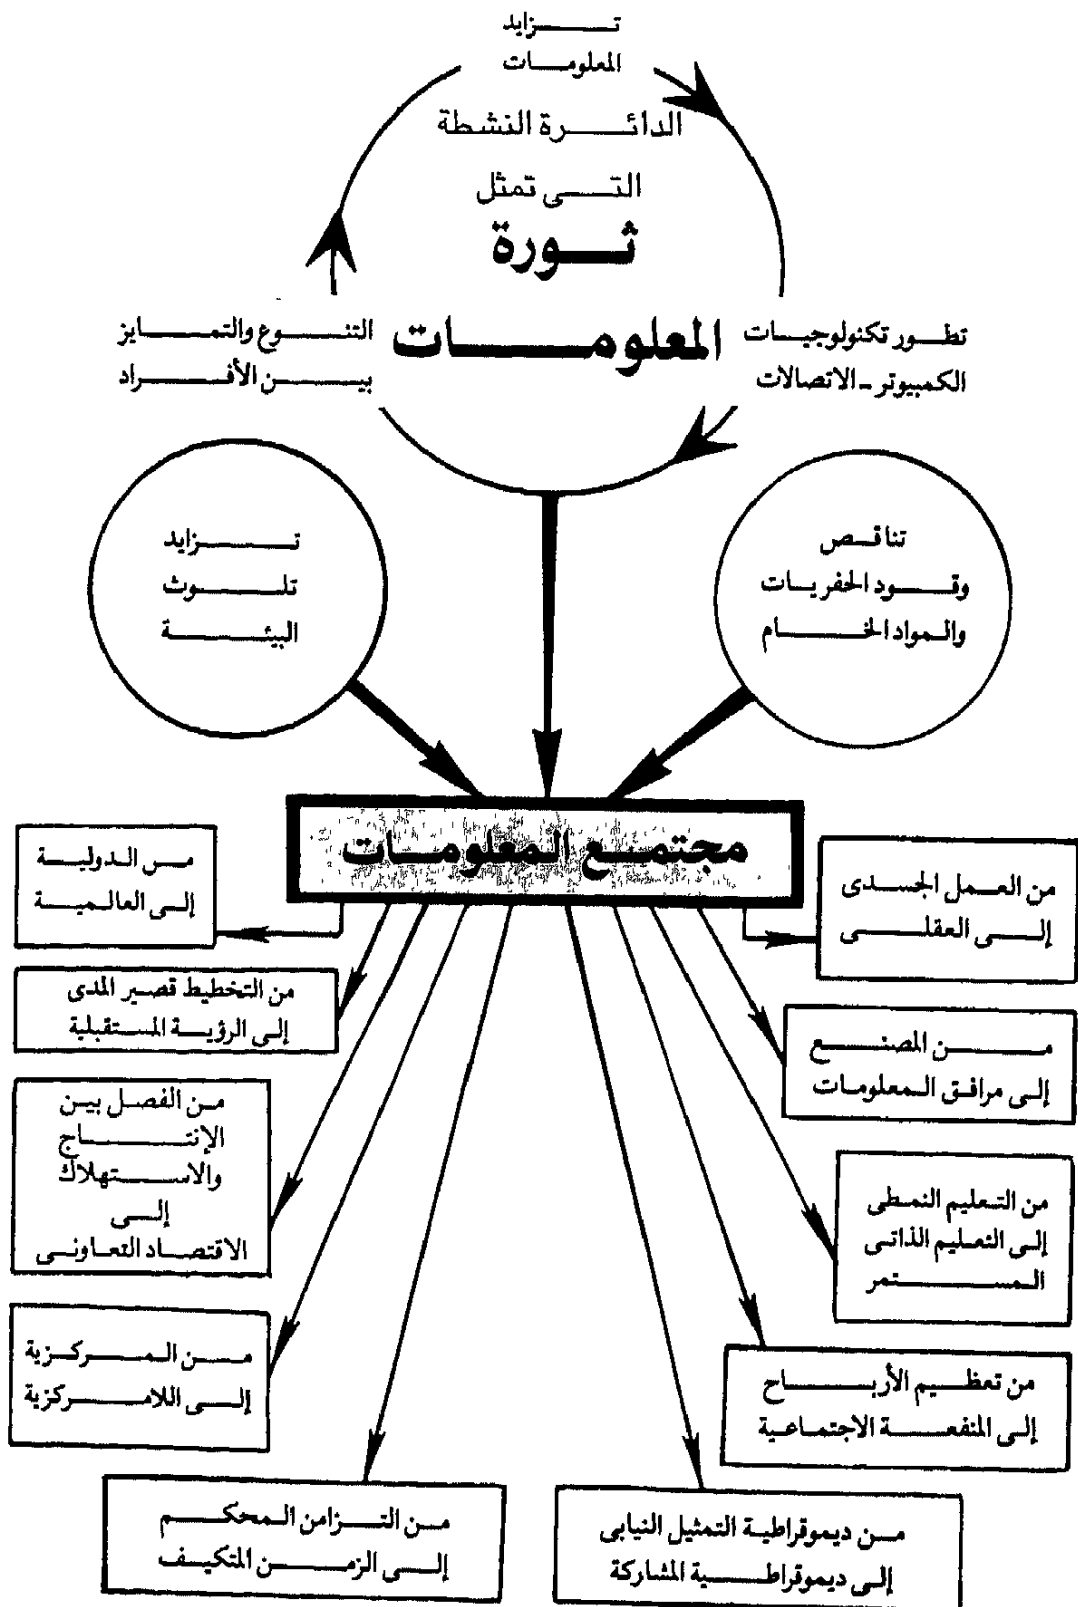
تزايد المعلومات

الدائرة النشطة التى تمثل ثورة المعلومات

تطور تكنولوجيات الكمبيوتر - الاتصالات

التنوع والتمايز بين الأفراد

تزايد تلوث البيئة

تناقص وقود الحفريات والمواد الخام

مجتمع المعلومات

من العمل الجسدى إلى العقلى

من الدولية إلى العالمية

من التخطيط قصير المدى إلى الرؤية المستقبلية

من المصنع إلى مرافق المعلومات

من الفصل بين الإنتاج والاستهلاك إلى الاقتصاد التعاونى

من التعليم النمطى إلى التعليم الذاتى المستمر

من المركزية إلى اللامركزية

من تعظيم الأرباح إلى المنفعة الاجتماعية

من التزامن المحكم إلى الزمن المتكيف

من ديموقراطية التمثيل النيابى إلى ديموقراطية المشاركة